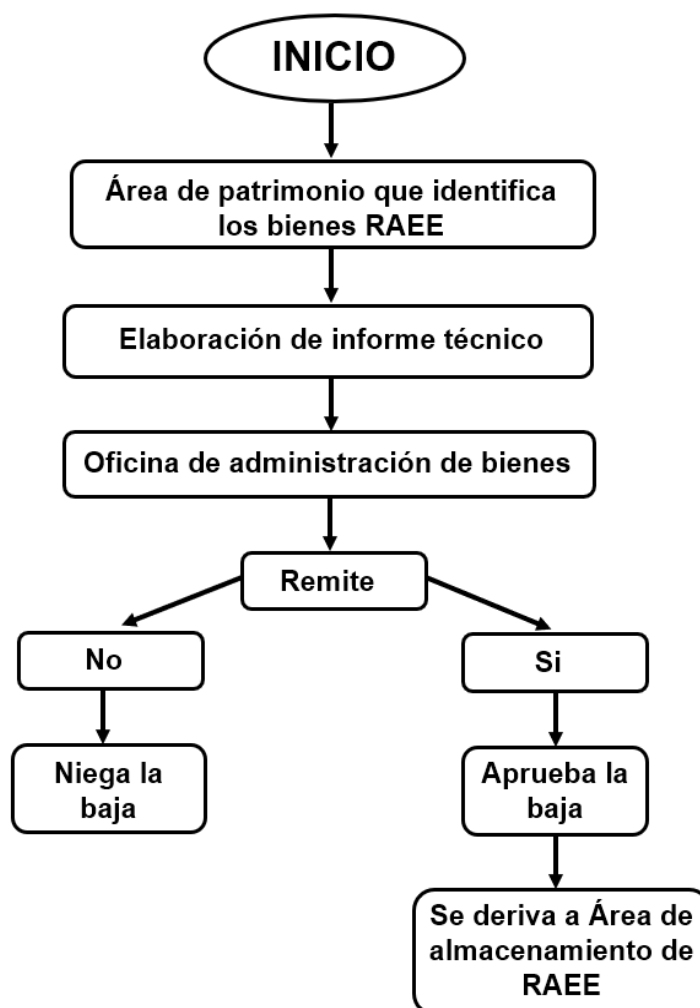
INICIO

Área de patrimonio que identifica los bienes RAEE

Elaboración de informe técnico

Oficina de administración de bienes

Remite

No

Si

Niega la baja

Aprueba la baja

Se deriva a Área de almacenamiento de RAEE